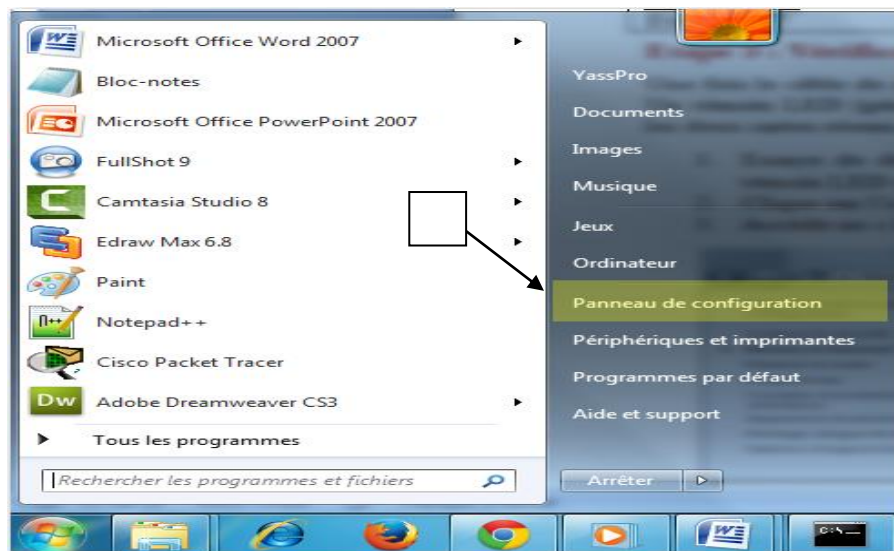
Microsoft Office Word 2007
Bloc-notes
Microsoft Office PowerPoint 2007
FullShot 9
Camtasia Studio 8
Edraw Max 6.8
Paint
Notepad++
Cisco Packet Tracer
Adobe Dreamweaver CS3
Tous les programmes
Rechercher les programmes et fichiers

YassPro
Documents
Images
Musique
Jeux
Ordinateur
Panneau de configuration
Périphériques et imprimantes
Programmes par défaut
Aide et support
Arrêter